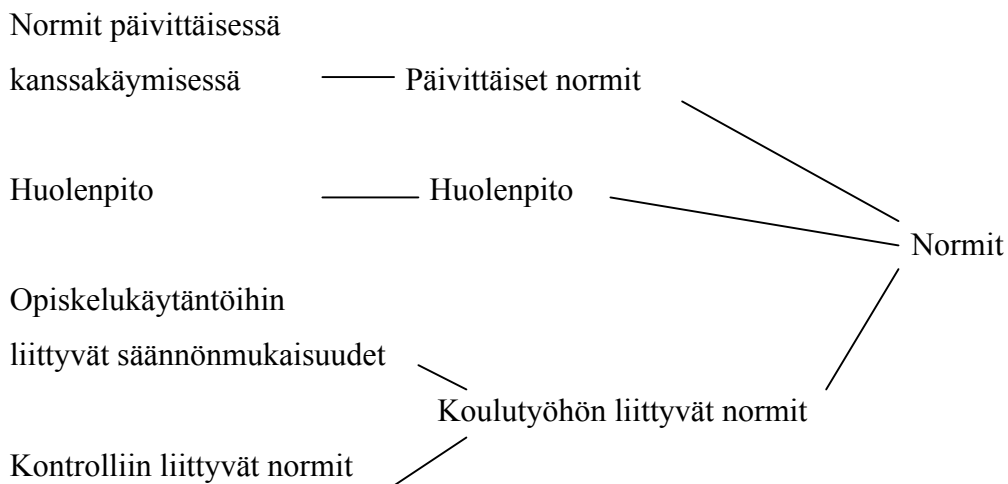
Normit päivittäisessä kanssakäymisessä

Päivittäiset normit

Huolenpito

Huolenpito

Normit

Opiskelukäytäntöihin liittyvät säännönmukaisuudet

Koulutyöhön liittyvät normit

Kontrolliin liittyvät normit